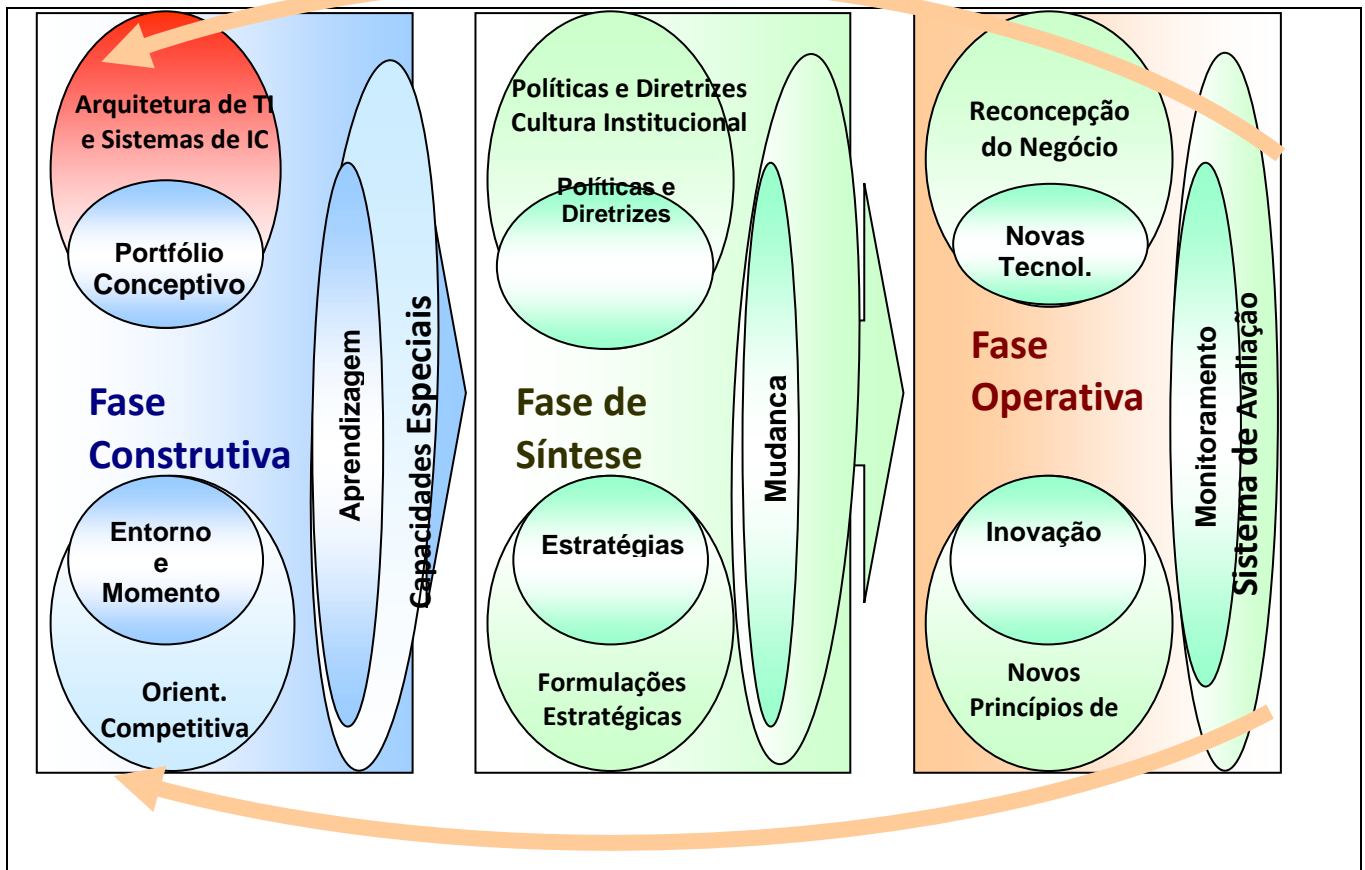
Arquitetura de TI e Sistemas de IC

Portfólio Conceptivo

Fase Construtiva

Entorno e Momento

Orient. Competitiva

Aprendizagem

Capacidades Especiais

Políticas e Diretrizes Cultura Institucional

Políticas e Diretrizes

Fase de Síntese

Estratégias

Formulações Estratégicas

Mudanca

Reconcepção do Negócio

Novas Tecnol.

Fase Operativa

Inovação

Novos Princípios de

Monitoramento

Sistema de Avaliação